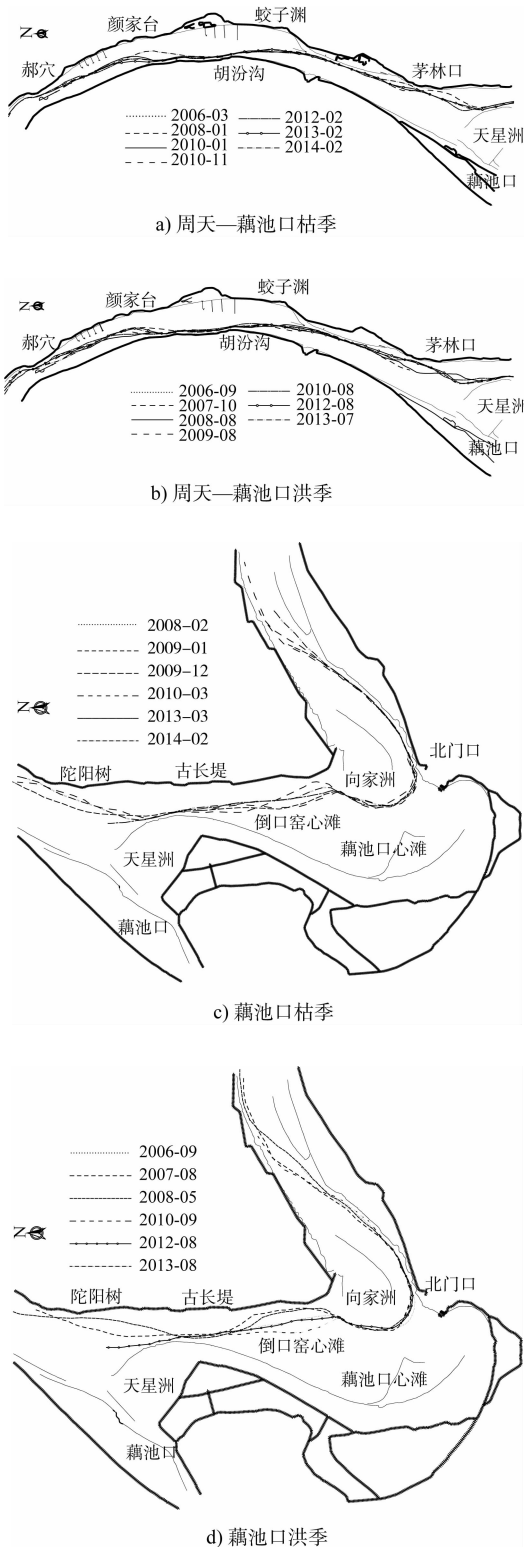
N
颜家台
蛟子渊
郝穴
胡汾沟
茅林口
2006-03
2008-01
2010-01
2010-11
2012-02
2013-02
2014-02
天星洲
藕池口

a) 周天—藕池口枯季

N
颜家台
蛟子渊
郝穴
胡汾沟
茅林口
2006-09
2007-10
2008-08
2009-08
2010-08
2012-08
2013-07
天星洲
藕池口

b) 周天—藕池口洪季

2008-02
2009-01
2009-12
2010-03
2013-03
2014-02
N
北门口
陀阳树
古长堤
向家洲
倒口窑心滩
藕池口心滩
天星洲
藕池口

c) 藕池口枯季

2006-09
2007-08
2008-05
2010-09
2012-08
2013-08
N
北门口
陀阳树
古长堤
向家洲
倒口窑心滩
藕池口心滩
天星洲
藕池口

d) 藕池口洪季